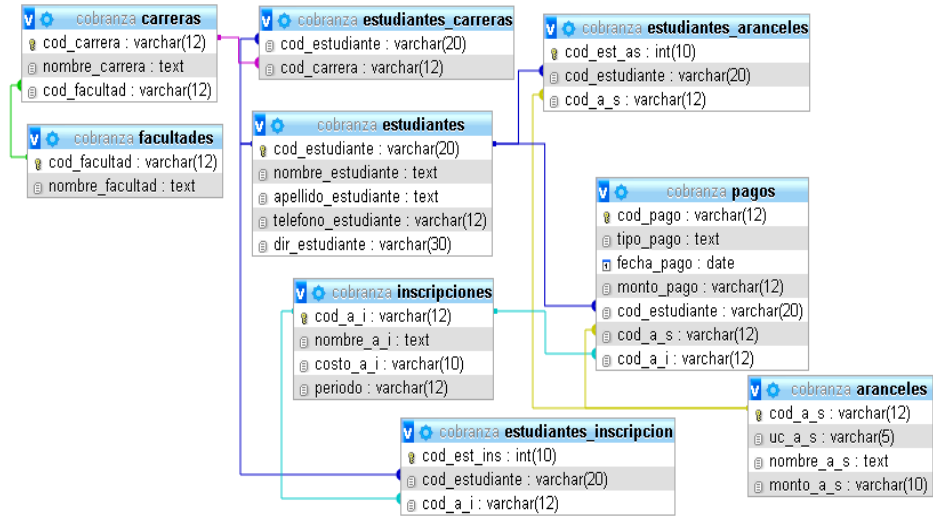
cobranza carreras
cod_carrera : varchar(12)
nombre_carrera : text
cod_facultad : varchar(12)

cobranza estudiantes_carreras
cod_estudiante : varchar(20)
cod_carrera : varchar(12)

cobranza estudiantes_aranceles
cod_est_as : int(10)
cod_estudiante : varchar(20)
cod_a_s : varchar(12)

cobranza facultades
cod_facultad : varchar(12)
nombre_facultad : text

cobranza estudiantes
cod_estudiante : varchar(20)
nombre_estudiante : text
apellido_estudiante : text
telefono_estudiante : varchar(12)
dir_estudiante : varchar(30)

cobranza pagos
cod_pago : varchar(12)
tipo_pago : text
fecha_pago : date
monto_pago : varchar(12)
cod_estudiante : varchar(20)
cod_a_s : varchar(12)
cod_a_i : varchar(12)

cobranza inscripciones
cod_a_i : varchar(12)
nombre_a_i : text
costo_a_i : varchar(10)
periodo : varchar(12)

cobranza aranceles
cod_a_s : varchar(12)
uc_a_s : varchar(5)
nombre_a_s : text
monto_a_s : varchar(10)

cobranza estudiantes_inscripcion
cod_est_ins : int(10)
cod_estudiante : varchar(20)
cod_a_i : varchar(12)